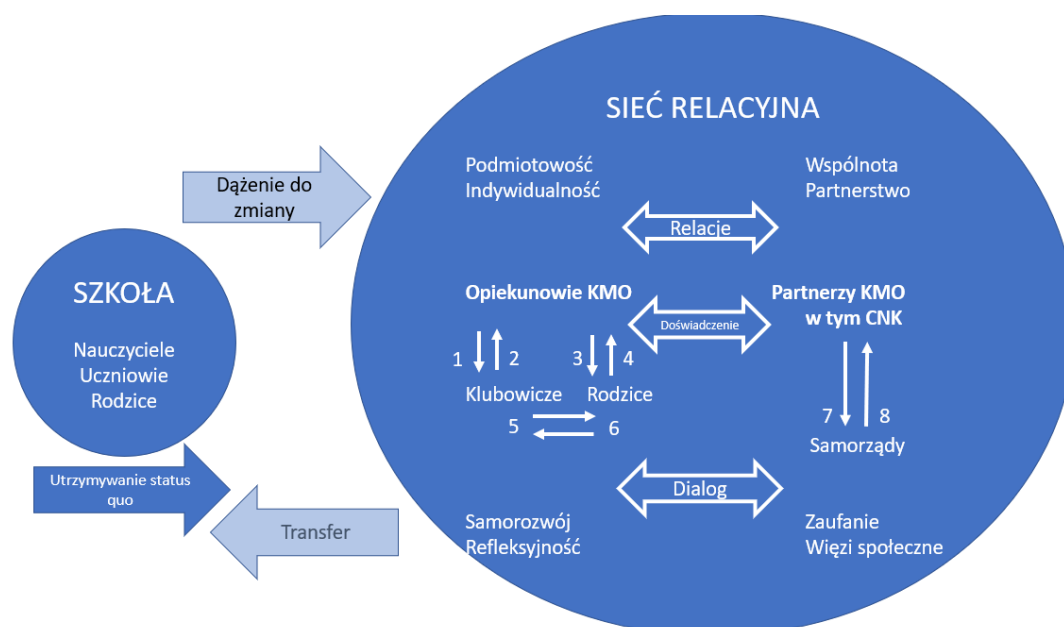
Dążenie do zmiany

SZKOŁA

Nauczyciele
Uczniowie
Rodzice

Utrzymywanie status quo

Transfer

SIEĆ RELACYJNA

Podmiotowość
Indywidualność

Wspólnota
Partnerstwo

Relacje

Opiekunowie KMO

Doświadczenie

Partnerzy KMO w tym CNK

1 2

3 4

Klubowicze

Rodzice

5 6

7 8

Samorządy

Dialog

Samorozwój
Refleksyjność

Zaufanie
Więzi społeczne